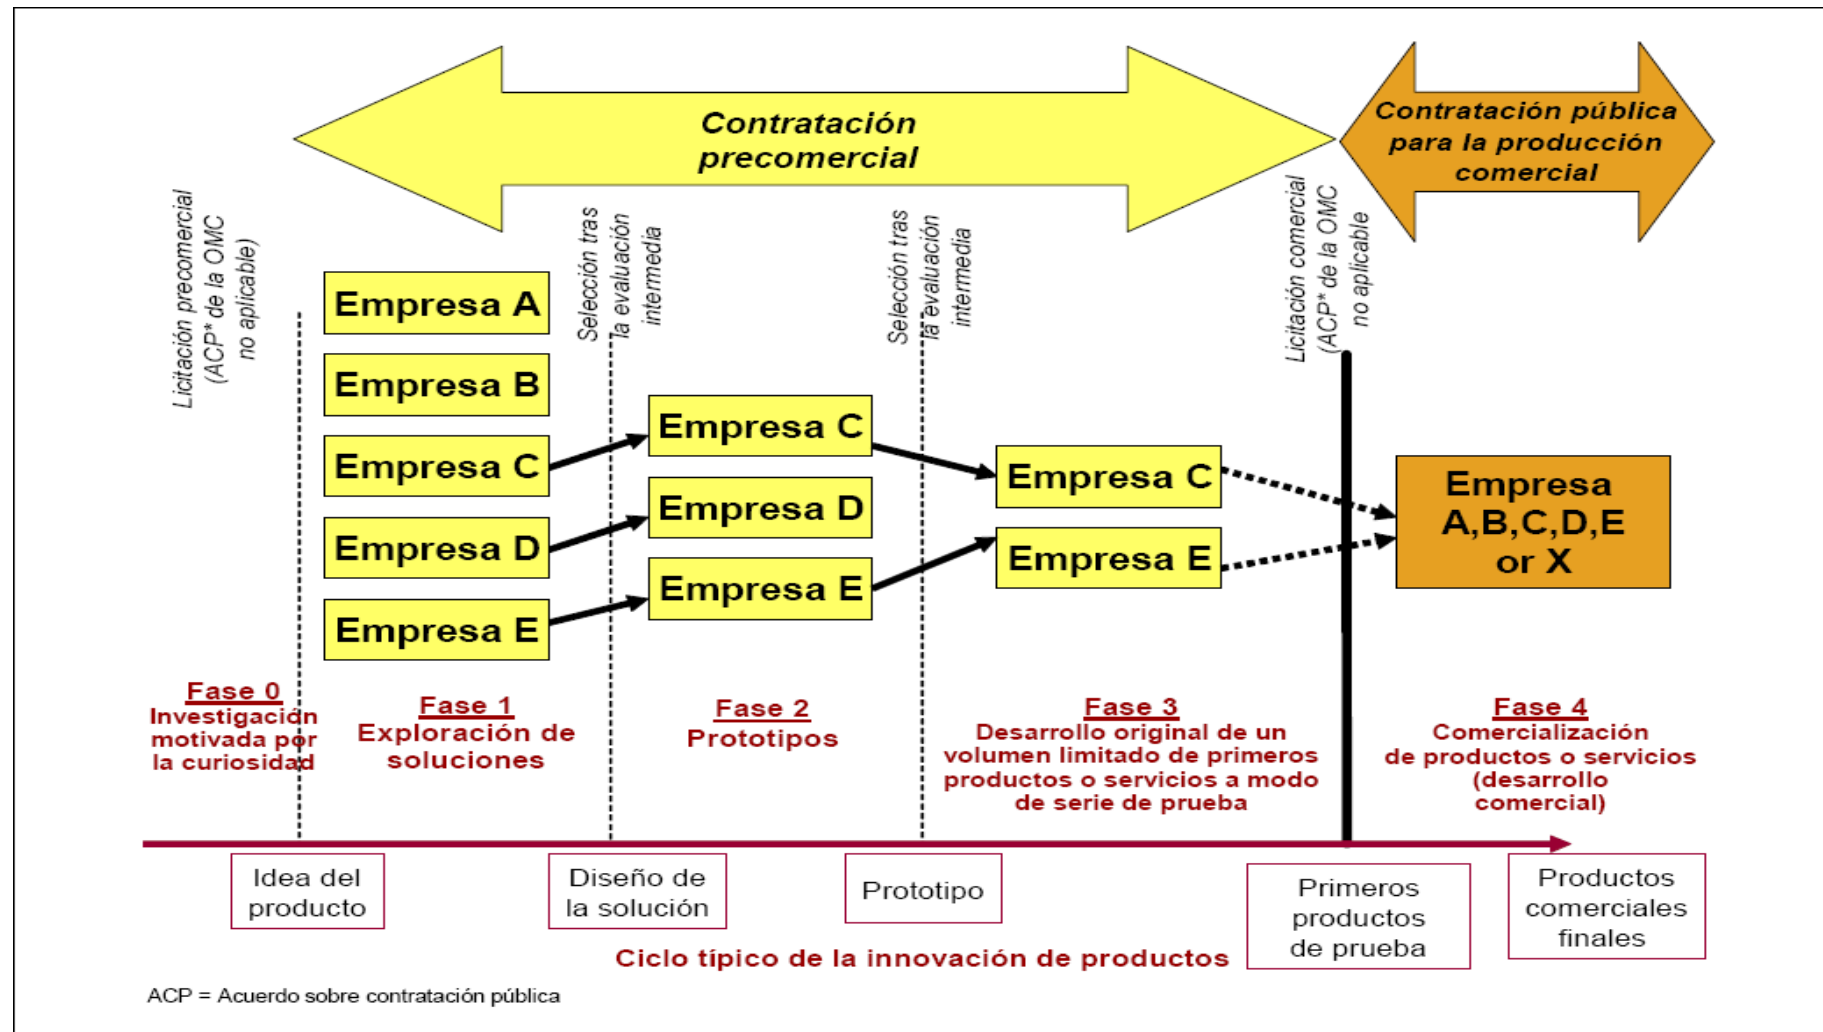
Contratación precomercial

Contratación pública para la producción comercial

Licitación precomercial (ACP* de la OMC no aplicable)

Selección tras la evaluación intermedia

Selección tras la evaluación intermedia

Licitación comercial (ACP* de la OMC no aplicable

Empresa A
Empresa B
Empresa C
Empresa D
Empresa E

Empresa C
Empresa D
Empresa E

Empresa C
Empresa E

Empresa A,B,C,D,E or X

Fase 0
Investigación motivada por la curiosidad

Fase 1
Exploración de soluciones

Fase 2
Prototipos

Fase 3
Desarrollo original de un volumen limitado de primeros productos o servicios a modo de serie de prueba

Fase 4
Comercialización de productos o servicios (desarrollo comercial)

Idea del producto

Diseño de la solución

Prototipo

Primeros productos de prueba

Productos comerciales finales

Ciclo típico de la innovación de productos

ACP = Acuerdo sobre contratación pública